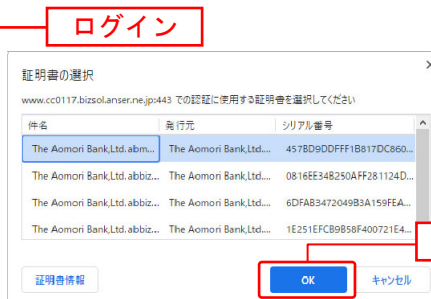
ログイン

証明書の選択

www.cc0117.bizsol.anser.ne.jp:443 での認証に使用する証明書を選択してください

| 件名 | 発行元 | シリアル番号 |
|---|---|---|
| The Aomori Bank,Ltd.abm... | The Aomori Bank,Ltd.... | 457BD9DDFFF1B817DC860... |
| The Aomori Bank,Ltd.abbiz... | The Aomori Bank,Ltd.... | 0816EE34B250AFF281124D... |
| The Aomori Bank,Ltd.abbiz... | The Aomori Bank,Ltd.... | 6DFAB3472049B3A159FEA... |
| The Aomori Bank,Ltd.abbiz... | The Aomori Bank,Ltd.... | 1E251EFCB9B58F400721E4... |

証明書情報

OK

キャンセル